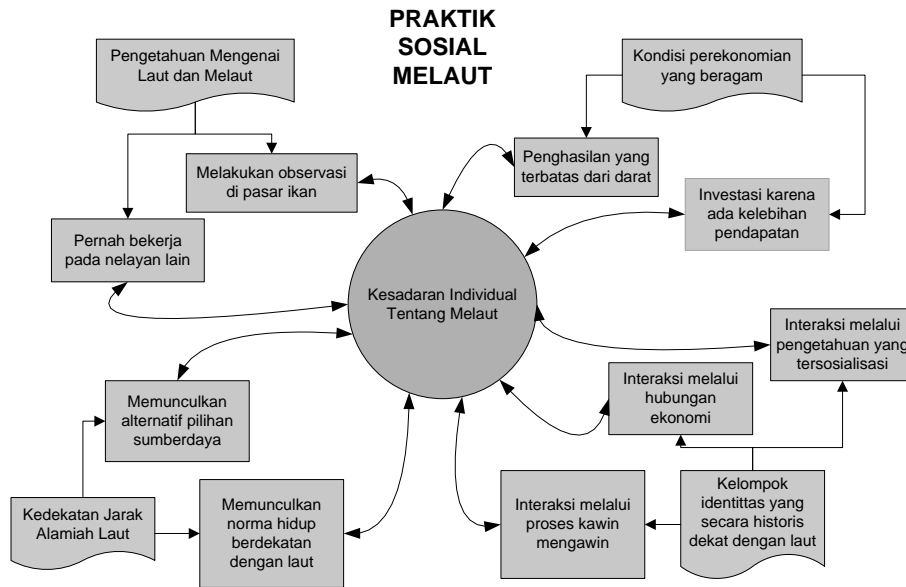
PRAKTIK SOSIAL MELAUT

Pengetahuan Mengenai Laut dan Melaut

Kondisi perekonomian yang beragam

Melakukan observasi di pasar ikan

Penghasilan yang terbatas dari darat

Investasi karena ada kelebihan pendapatan

Pernah bekerja pada nelayan lain

Kesadaran Individual Tentang Melaut

Interaksi melalui pengetahuan yang tersosialisasi

Memunculkan alternatif pilihan sumberdaya

Interaksi melalui hubungan ekonomi

Kelompok identittas yang secara historis dekat dengan laut

Kedekatan Jarak Alamiah Laut

Memunculkan norma hidup berdekatan dengan laut

Interaksi melalui proses kawin mengawin